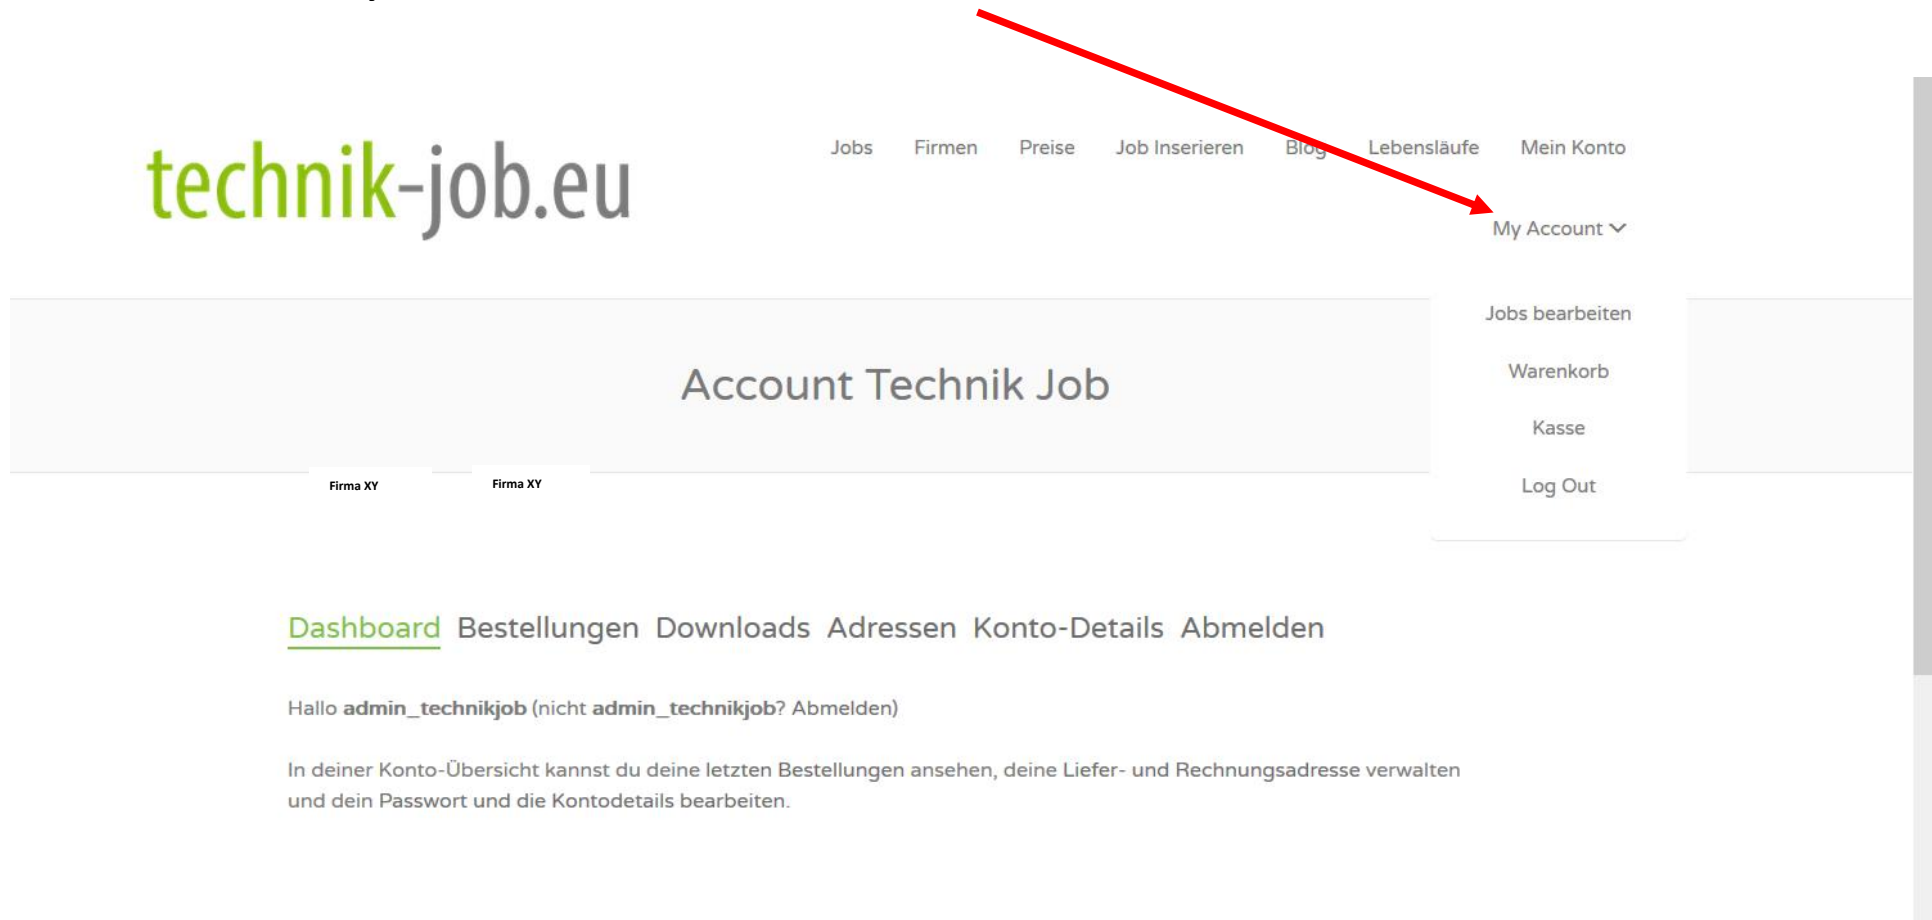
technik-job.eu

Jobs Firmen Preise Job Inserieren Blog Lebensläufe Mein Konto

My Account

Jobs bearbeiten

Warenkorb

Kasse

Log Out

Account Technik Job

Firma XY

Firma XY

Dashboard Bestellungen Downloads Adressen Konto-Details Abmelden

Hallo **admin_technikjob** (nicht **admin_technikjob**? Abmelden)

In deiner Konto-Übersicht kannst du deine letzten Bestellungen ansehen, deine Liefer- und Rechnungsadresse verwalten und dein Passwort und die Kontodetails bearbeiten.